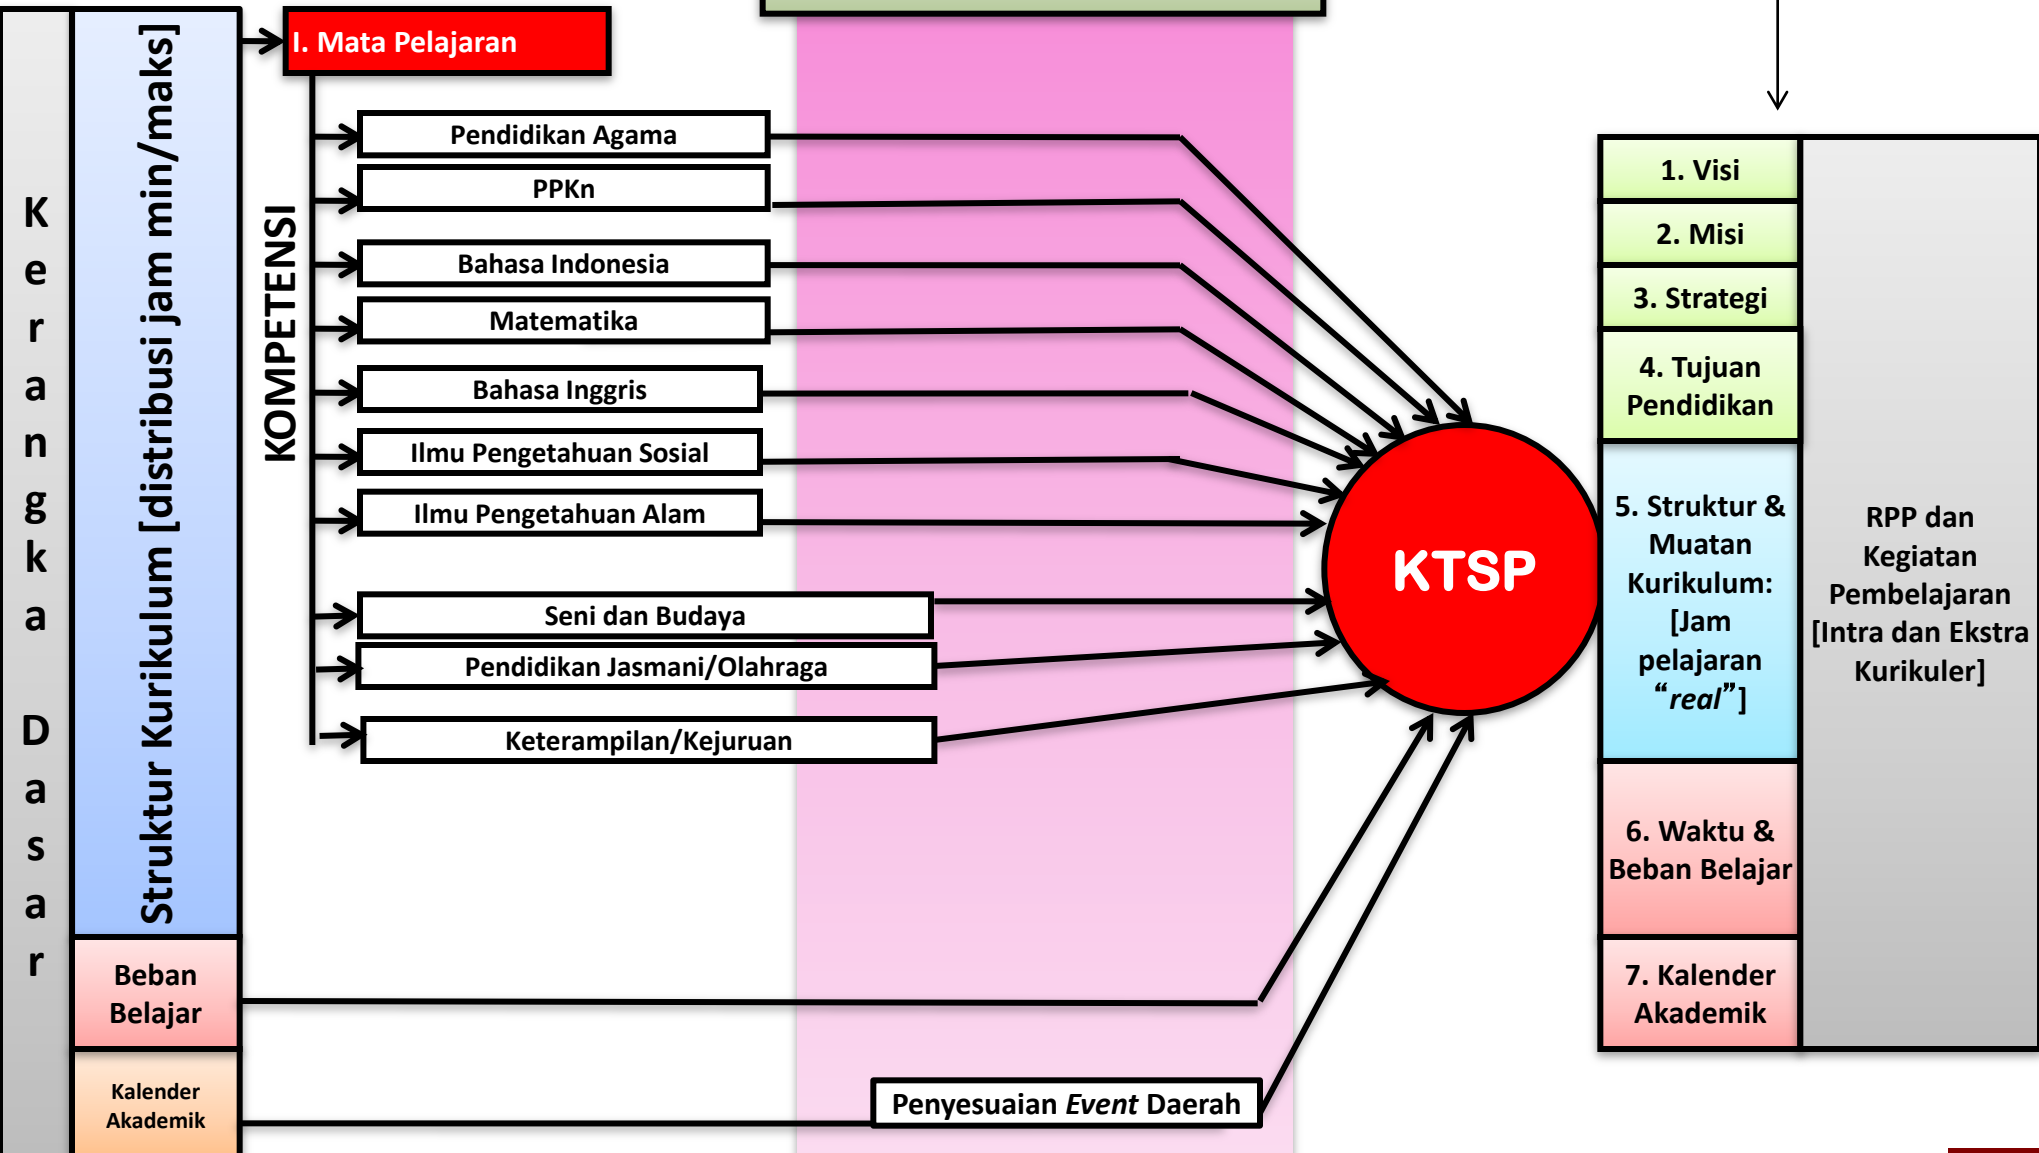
Kerangka Dasar

Struktur Kurikulum [distribusi jam min/maks]

Beban Belajar

Kalender Akademik

I. Mata Pelajaran

KOMPETENSI

Pendidikan Agama

PPKn

Bahasa Indonesia

Matematika

Bahasa Inggris

Ilmu Pengetahuan Sosial

Ilmu Pengetahuan Alam

Seni dan Budaya

Pendidikan Jasmani/Olahraga

Keterampilan/Kejuruan

Penyesuaian *Event* Daerah

KTSP

1. Visi

2. Misi

3. Strategi

4. Tujuan Pendidikan

5. Struktur & Muatan Kurikulum: [Jam pelajaran "*real*"]

6. Waktu & Beban Belajar

7. Kalender Akademik

RPP dan Kegiatan Pembelajaran [Intra dan Ekstra Kurikuler]